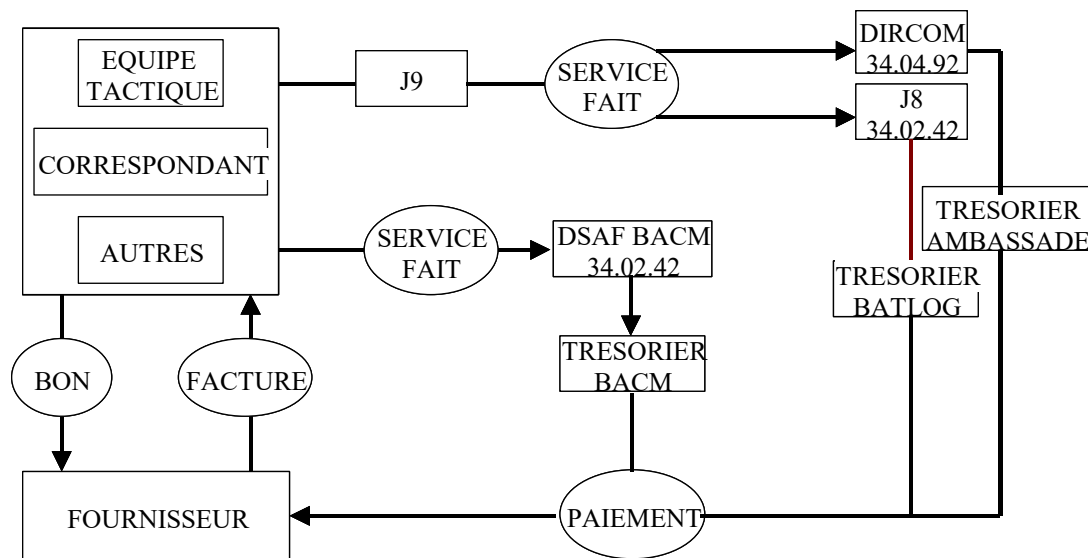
EQUIPE TACTIQUE

CORRESPONDANT

AUTRES

J9

SERVICE FAIT

DIRCOM 34.04.92

J8 34.02.42

TRESORIER AMBASSADE

SERVICE FAIT

DSAF BACM 34.02.42

TRESORIER BATLOG

TRESORIER BACM

BON

FACTURE

FOURNISSEUR

PAIEMENT